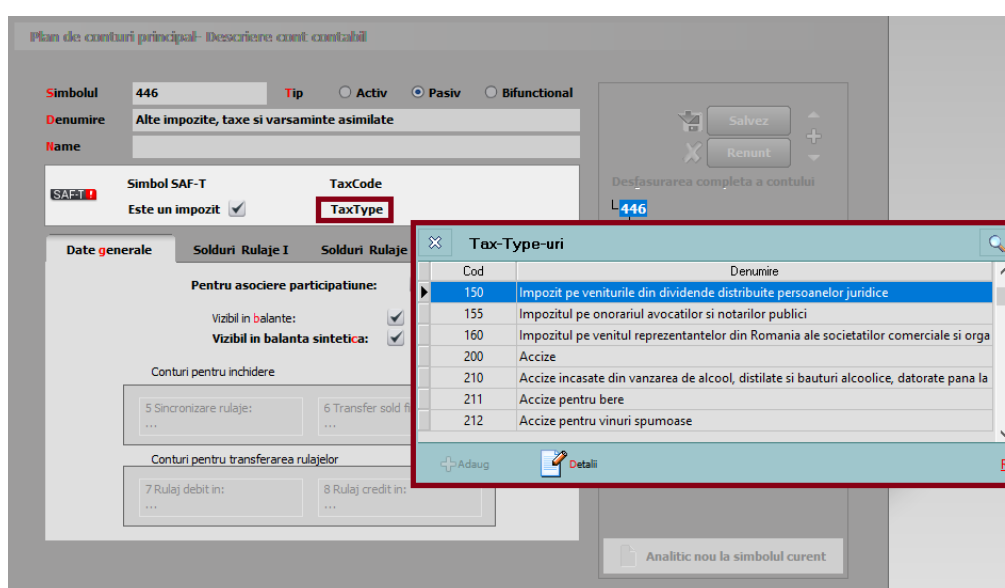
Plan de conturi principal- Descriere cont contabil

Simbolul 446
Tip ○ Activ ⦿ Pasiv ○ Bifunctional
Denumire Alte impozite, taxe si varsaminte asimilate
Name

SAF-T
Simbol SAF-T
Este un impozit ✓
TaxCode
TaxType

Salvez
Renunt
Desfasurarea completa a contului
446

Date generale | Solduri Rulaje I | Solduri Rulaje

Pentru asociere participatiune:
Vizibil in balante: ✓
Vizibil in balanta sintetica: ✓

Conturi pentru inchidere
5 Sincronizare rulaje:
...
6 Transfer sold fi
...

Conturi pentru transferarea rulajelor
7 Rulaj debit in:
...
8 Rulaj credit in:
...

Analitic nou la simbolul curent

Tax-Type-uri

| Cod | Denumire |
|---|---|
| 150 | Impozit pe veniturile din dividende distribuite persoanelor juridice |
| 155 | Impozitul pe onorariul avocatilor si notarilor publici |
| 160 | Impozitul pe venitul reprezentantelor din Romania ale societatilor comerciale si orga |
| 200 | Accize |
| 210 | Accize incasate din vanzarea de alcool, distilate si bauturi alcoolice, datorate pana la |
| 211 | Accize pentru bere |
| 212 | Accize pentru vinuri spumoase |

Adaug
Detalii